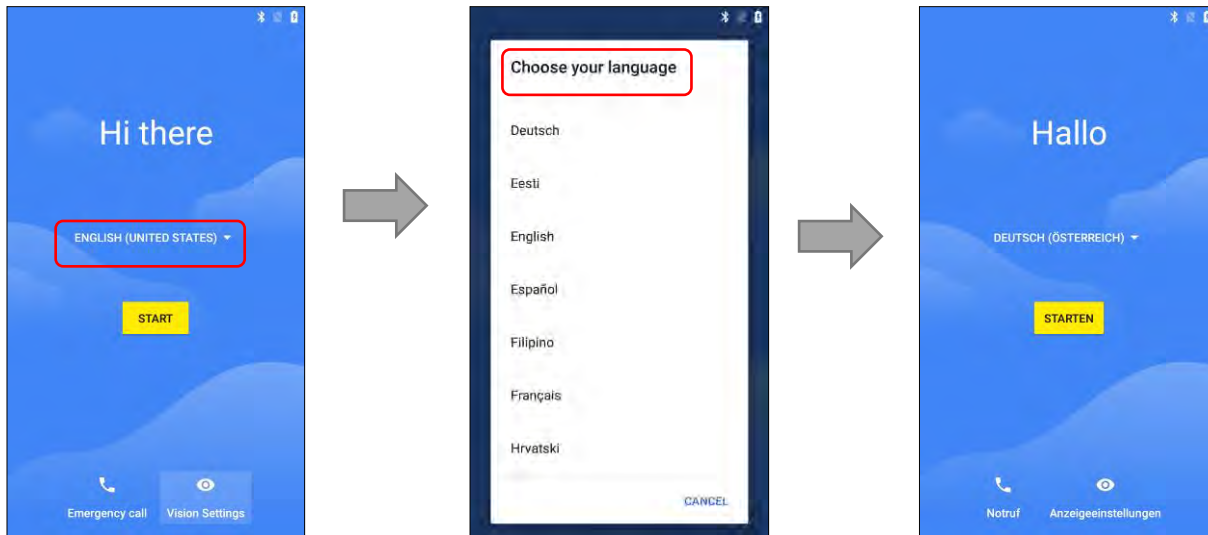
Hi there

ENGLISH (UNITED STATES)

START

Emergency call

Vision Settings

Choose your language

Deutsch

Eesti

English

Español

Filipino

Français

Hrvatski

CANCEL

Hallo

DEUTSCH (ÖSTERREICH)

STARTEN

Notruf

Anzeigeeinstellungen